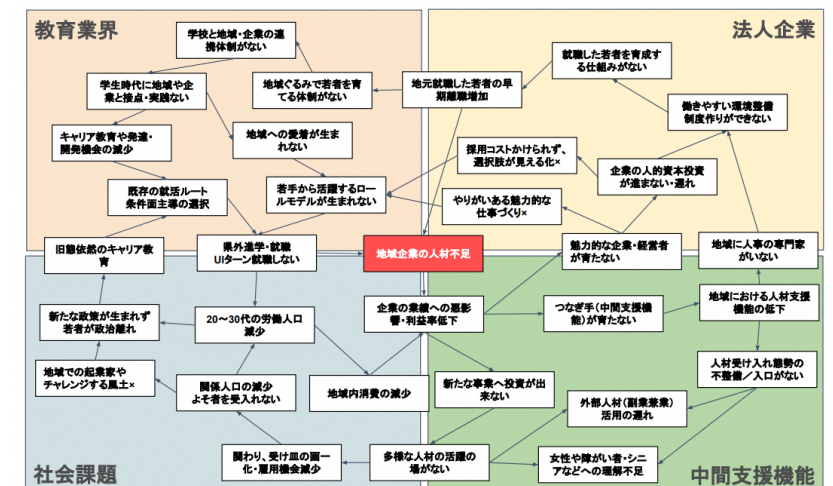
教育業界

法人企業

学校と地域・企業の連携体制がない

就職した若者を育成する仕組みがない

学生時代に地域や企業と接点・実践ない

地域ぐるみで若者を育てる体制がない

地元就職した若者の早期離職増加

働きやすい環境整備制度作りができない

キャリア教育や発達・開発機会の減少

地域への愛着が生まれない

採用コストかけられず、選択肢が見える化×

企業の人的資本投資が進まない・遅れ

既存の就活ルート条件面主導の選択

若手から活躍するロールモデルが生まれない

やりがいある魅力的な仕事づくり×

旧態依然のキャリア教育

県外進学・就職UIターン就職しない

地域企業の人材不足

魅力的な企業・経営者が育たない

地域に人事の専門家がいない

新たな政策が生まれず若者が政治離れ

20～30代の労働人口減少

企業の業績への悪影響・利益率低下

つなぎ手（中間支援機能）が育たない

地域における人材支援機能の低下

地域での起業家やチャレンジする風土×

人材受け入れ態勢の不整備／入口がない

関係人口の減少よそ者を受入れない

地域内消費の減少

新たな事業へ投資が出来ない

外部人材（副業兼業）活用の遅れ

関わり、受け皿の画一化・雇用機会減少

多様な人材の活躍の場がない

女性や障がい者・シニアなどへの理解不足

社会課題

中間支援機能